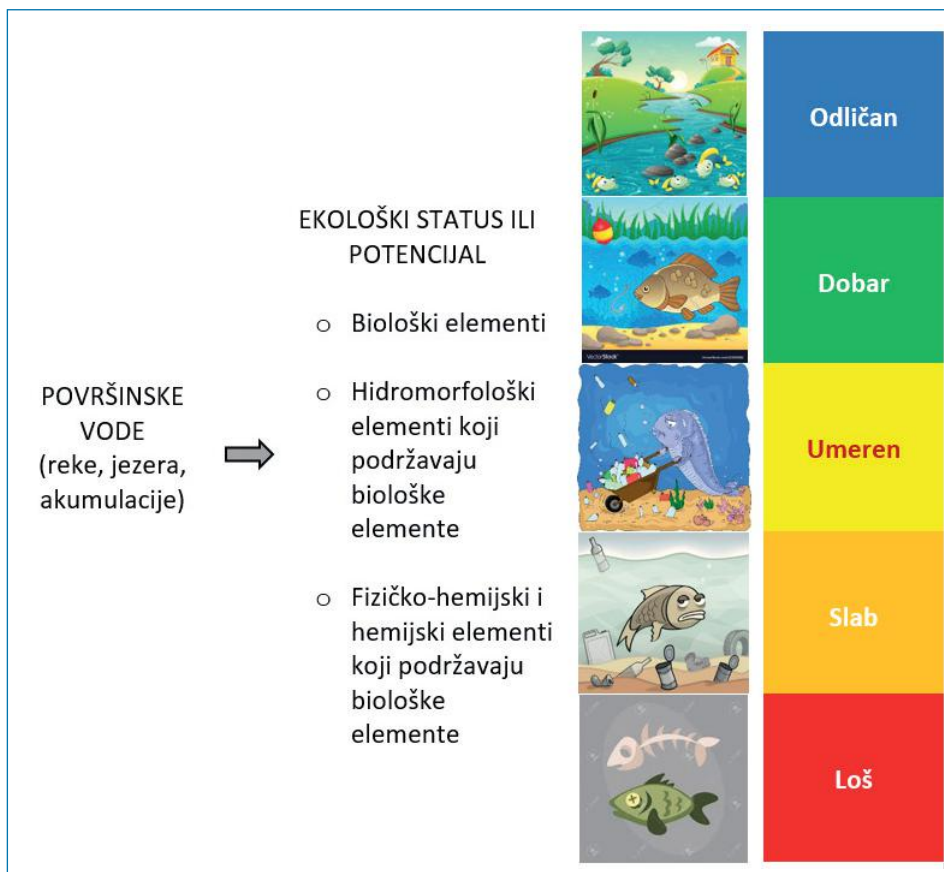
POVRŠINSKE VODE (reke, jezera, akumulacije)

EKOLOŠKI STATUS ILI POTENCIJAL

- Biološki elementi
- Hidromorfološki elementi koji podržavaju biološke elemente
- Fizičko-hemijski i hemijski elementi koji podržavaju biološke elemente

VectorStock

Odličan
Dobar
Umeren
Slab
Loš